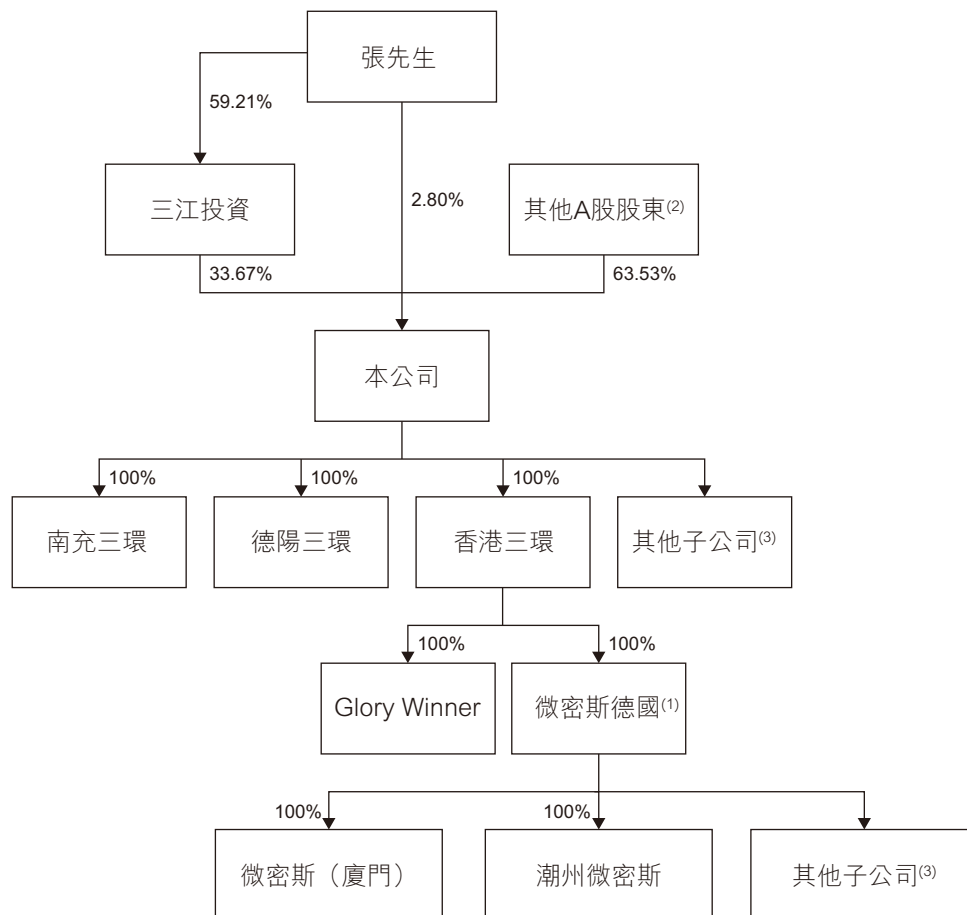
張先生

59.21%

2.80%

三江投資

其他A股股東$^{(2)}$

33.67%

63.53%

本公司

100%

100%

100%

南充三環

德陽三環

香港三環

其他子公司$^{(3)}$

100%

100%

Glory Winner

微密斯德國$^{(1)}$

100%

100%

微密斯（廈門）

潮州微密斯

其他子公司$^{(3)}$